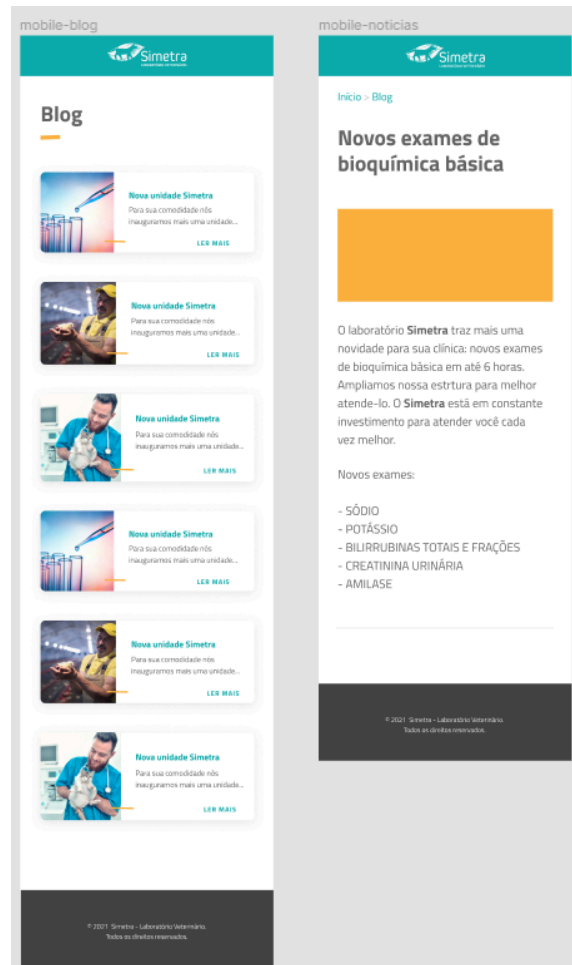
mobile-blog

Simetra

Blog

Nova unidade Simetra
Para sua comodidade nós inauguramos mais uma unidade...
LER MAIS

Nova unidade Simetra
Para sua comodidade nós inauguramos mais uma unidade...
LER MAIS

Nova unidade Simetra
Para sua comodidade nós inauguramos mais uma unidade...
LER MAIS

Nova unidade Simetra
Para sua comodidade nós inauguramos mais uma unidade...
LER MAIS

Nova unidade Simetra
Para sua comodidade nós inauguramos mais uma unidade...
LER MAIS

Nova unidade Simetra
Para sua comodidade nós inauguramos mais uma unidade...
LER MAIS

© 2021 Simetra - Laboratório Veterinário.
Todos os direitos reservados.

mobile-noticias

Simetra

Início > Blog

Novos exames de bioquímica básica

O laboratório **Simetra** traz mais uma novidade para sua clínica: novos exames de bioquímica básica em até 6 horas. Ampliamos nossa estrtura para melhor atende-lo. O **Simetra** está em constante investimento para atender você cada vez melhor.

Novos exames:

- SÓDIO
- POTÁSSIO
- BILIRRUBINAS TOTAIS E FRAÇÕES
- CREATININA URINÁRIA
- AMILASE

© 2021 Simetra - Laboratório Veterinário.
Todos os direitos reservados.